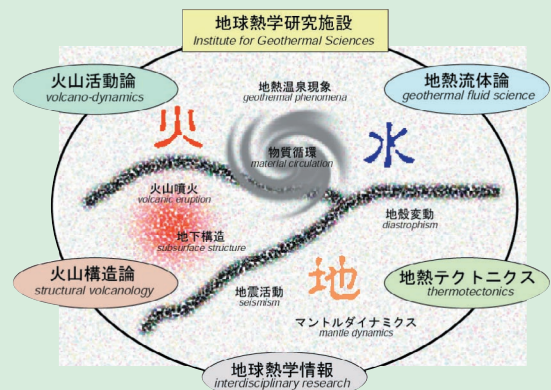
地球熱学研究施設
Institute for Geothermal Sciences

火山活動論
volcano-dynamics

地熱流体論
geothermal fluid science

地熱温泉現象
geothermal phenomena

火

水

物質循環
material circulation

火山噴火
volcanic eruption

地殻変動
diastrophism

地下構造
subsurface structure

火山構造論
structural volcanology

地

地熱テクトニクス
thermotectonics

地震活動
seismism

マントルダイナミクス
mantle dynamics

地球熱学情報
interdisciplinary research